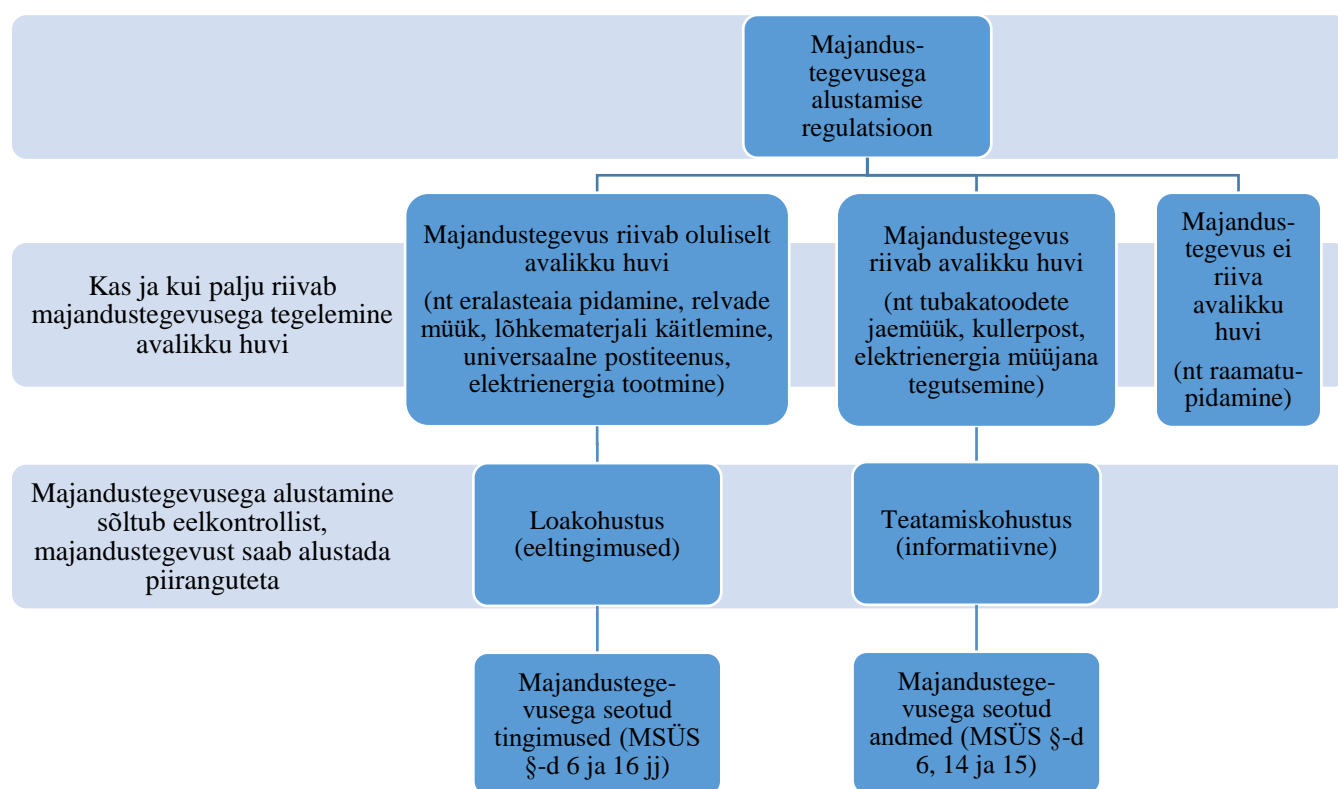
Majandustegevusega alustamise regulatsioon

Kas ja kui palju riivab majandustegevusega tegelemine avalikku huvi

Majandustegevus riivab oluliselt avalikku huvi

(nt eralasteaia pidamine, relvade müük, lõhkematerjali käitlemine, universaalne postiteenus, elektrienergia tootmine)

Majandustegevus riivab avalikku huvi

(nt tubakatoodete jaemüük, kullerpost, elektrienergia müüjana tegutsemine)

Majandustegevus ei riiva avalikku huvi

(nt raamatupidamine)

Majandustegevusega alustamine sõltub eelkontrollist, majandustegevust saab alustada piiranguteta

Loakohustus (eeltingimused)

Teatamiskohustus (informatiivne)

Majandustegevusega seotud tingimused (MSÜS §-d 6 ja 16 jj)

Majandustegevusega seotud andmed (MSÜS §-d 6, 14 ja 15)